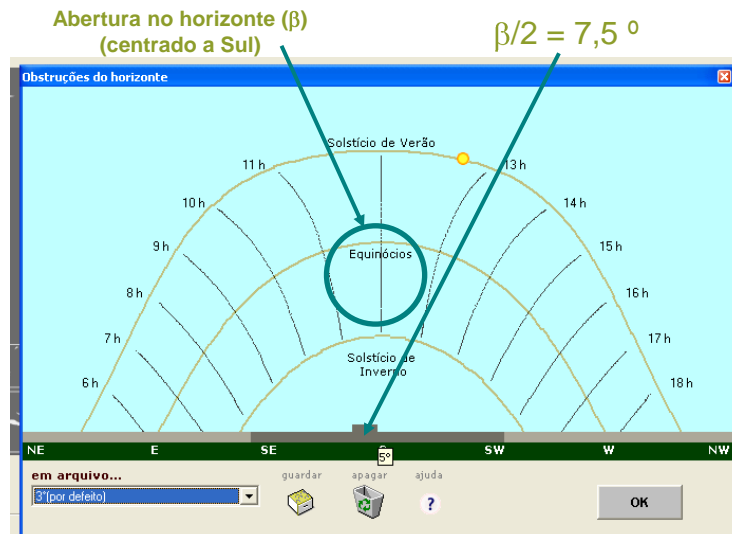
Abertura no horizonte (β)
(centrado a Sul)

β/2 = 7,5 º

Obstruções do horizonte

Solstício de Verão

11 h
13 h
10 h
14 h
9 h
15 h
8 h
16 h
7 h
17 h
6 h
18 h

Equinócios

Solstício de Inverno

NE
E
SE
S
SW
W
NW

5°

em arquivo...
3°(por defeito)

guardar
apagar
ajuda
?

OK